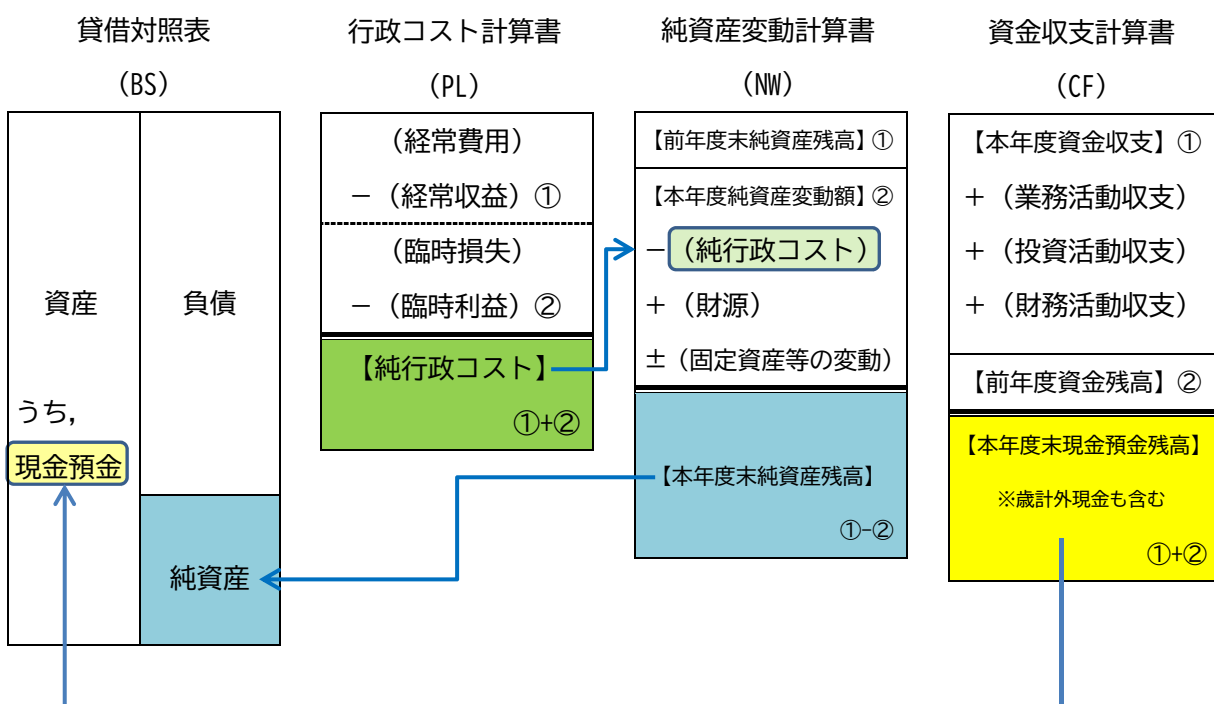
貸借対照表

(BS)

資産

うち,

現金預金

負債

純資産

行政コスト計算書

(PL)

(経常費用)

−(経常収益)①

(臨時損失)

−(臨時利益)②

【純行政コスト】

①+②

純資産変動計算書

(NW)

【前年度末純資産残高】①

【本年度純資産変動額】②

−(純行政コスト)

+(財源)

±(固定資産等の変動)

【本年度末純資産残高】

①-②

資金収支計算書

(CF)

【本年度資金収支】①

+(業務活動収支)

+(投資活動収支)

+(財務活動収支)

【前年度資金残高】②

【本年度末現金預金残高】

※歳計外現金も含む

①+②